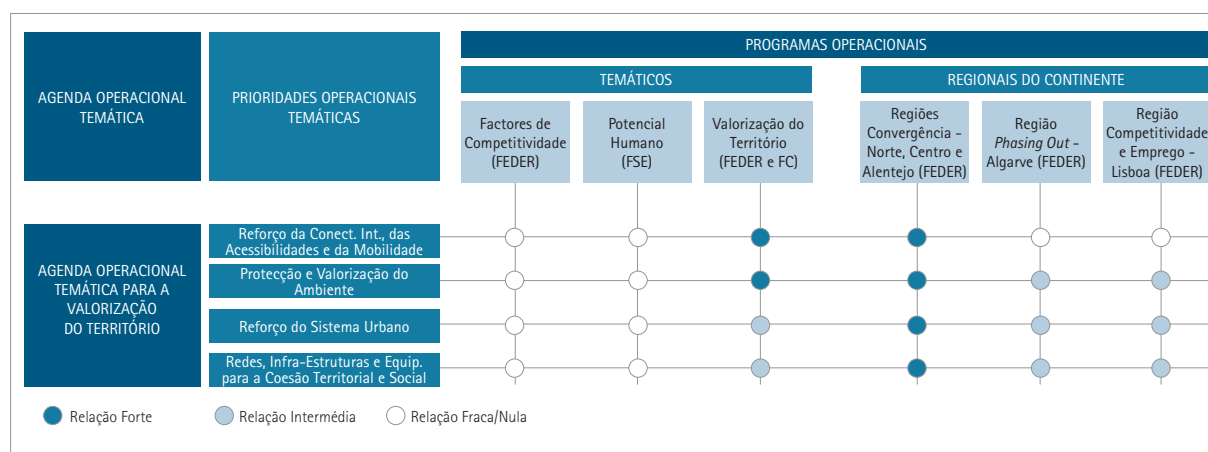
AGENDA OPERACIONAL TEMÁTICA

PRIORIDADES OPERACIONAIS TEMÁTICAS

PROGRAMAS OPERACIONAIS

TEMÁTICOS

REGIONAIS DO CONTINENTE

Factores de Competitividade (FEDER)

Potencial Humano (FSE)

Valorização do Território (FEDER e FC)

Regiões Convergência - Norte, Centro e Alentejo (FEDER)

Região Phasing Out - Algarve (FEDER)

Região Competitividade e Emprego - Lisboa (FEDER)

AGENDA OPERACIONAL TEMÁTICA PARA A VALORIZAÇÃO DO TERRITÓRIO

Reforço da Conect. Int., das Acessibilidades e da Mobilidade

Protecção e Valorização do Ambiente

Reforço do Sistema Urbano

Redes, Infra-Estruturas e Equip. para a Coesão Territorial e Social

Relação Forte

Relação Intermédia

Relação Fraca/Nula